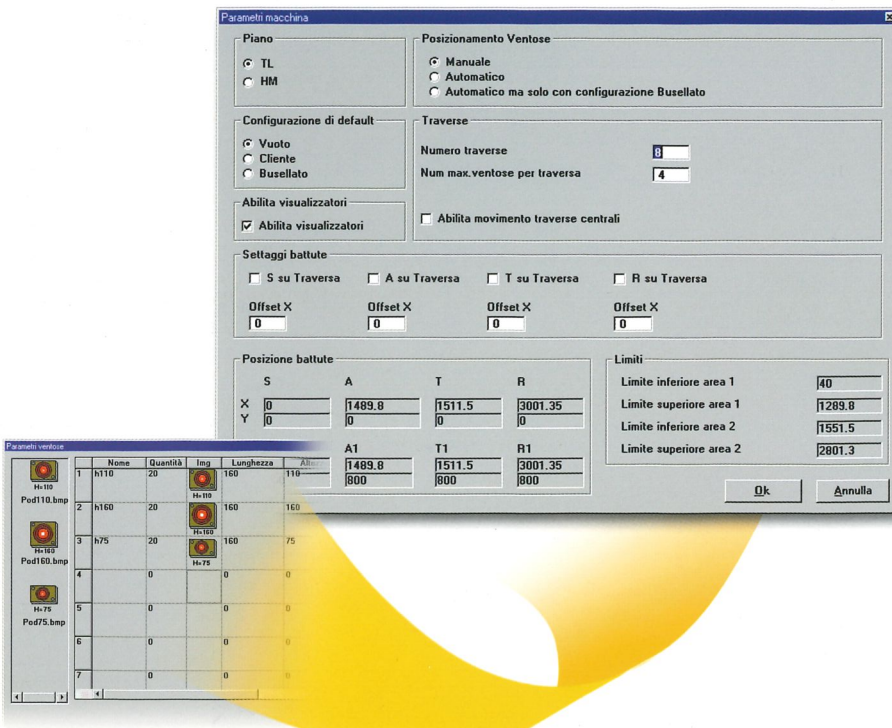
Parametri macchina

Piano
TL
HM

Posizionamento Ventose
Manuale
Automatico
Automatico ma solo con configurazione Busellato

Configurazione di default
Vuoto
Cliente
Busellato

Traverse
Numero traverse 8
Num max.ventose per traversa 4

Abilita visualizzatori
Abilita visualizzatori

Abilita movimento traverse centrali

Settaggi battute
S su Traversa
A su Traversa
T su Traversa
R su Traversa

Offset X 0
Offset X 0
Offset X 0
Offset X 0

Posizione battute

| | S | A | T | R |
|---|---|---|---|---|
| X | 0 | 1489.8 | 1511.5 | 3001.35 |
| Y | 0 | 0 | 0 | 0 |
| | | A1 | T1 | R1 |
| | | 1489.8 | 1511.5 | 3001.35 |
| | | 800 | 800 | 800 |

Limiti
Limite inferiore area 1 40
Limite superiore area 1 1289.8
Limite inferiore area 2 1551.5
Limite superiore area 2 2801.3

Ok
Annulla

Parametri ventose

H=110
Pod110.bmp
H=160
Pod160.bmp
H=75
Pod75.bmp

| | Nome | Quantità | Img | Lunghezza | Alte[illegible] |
|---|---|---|---|---|---|
| 1 | h110 | 20 | H=110 | 160 | 110 |
| 2 | h160 | 20 | H=160 | 160 | 160 |
| 3 | h75 | 20 | H=75 | 160 | 75 |
| 4 | | 0 | | 0 | 0 |
| 5 | | 0 | | 0 | 0 |
| 6 | | 0 | | 0 | 0 |
| 7 | | 0 | | 0 | 0 |